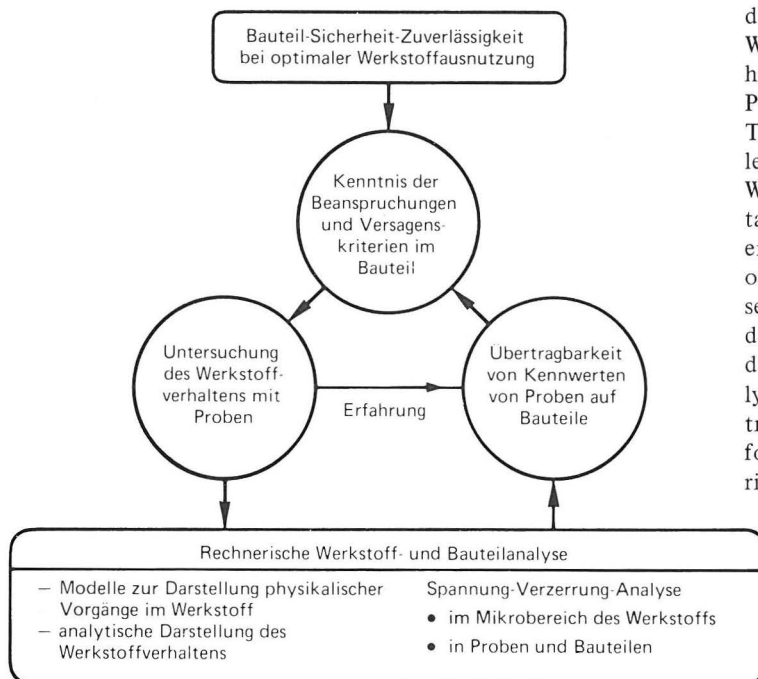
Bauteil-Sicherheit-Zuverlässigkeit bei optimaler Werkstoffausnutzung

Kenntnis der Beanspruchungen und Versagenskriterien im Bauteil

Untersuchung des Werkstoffverhaltens mit Proben

Erfahrung

Übertragbarkeit von Kennwerten von Proben auf Bauteile

Rechnerische Werkstoff- und Bauteilanalyse

– Modelle zur Darstellung physikalischer Vorgänge im Werkstoff
– analytische Darstellung des Werkstoffverhaltens

Spannung-Verzerrung-Analyse
• im Mikrobereich des Werkstoffs
• in Proben und Bauteilen

d
W
h
P
T
le
W
ta
e
o
se
d
d
ly
tr
fo
ri